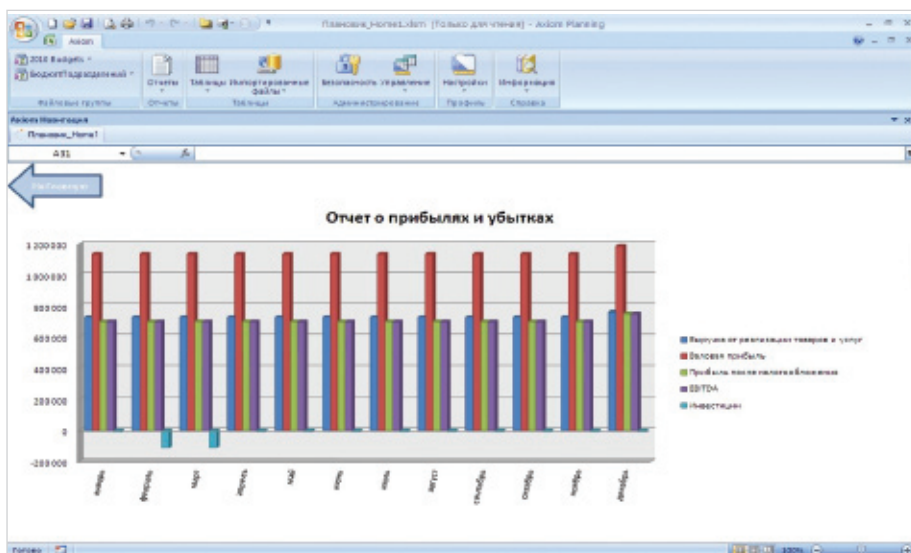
Плановое_Home1.xlsm [Только для чтения] - Axiom Planning

Axiom

2010 Budgets
БюджетПодразделений

Файловые группы

Отчеты
Отчеты

Таблицы
Импортированные файлы
Таблицы

Безопасность
Управление
Администрирование

Настройки
Профиль

Информация
Справка

Axiom Навигация

Плановое_Home1

A31

Навигация

Отчет о прибылях и убытках

1 200 000
1 000 000
800 000
600 000
400 000
200 000
0
-200 000

январь
февраль
март
апрель
май
июнь
июль
август
сентябрь
октябрь
ноябрь
декабрь

Выручка от реализации товаров и услуг
Валовая прибыль
Прибыль после налогообложения
EBITDA
Инвестиции

Готово
100%